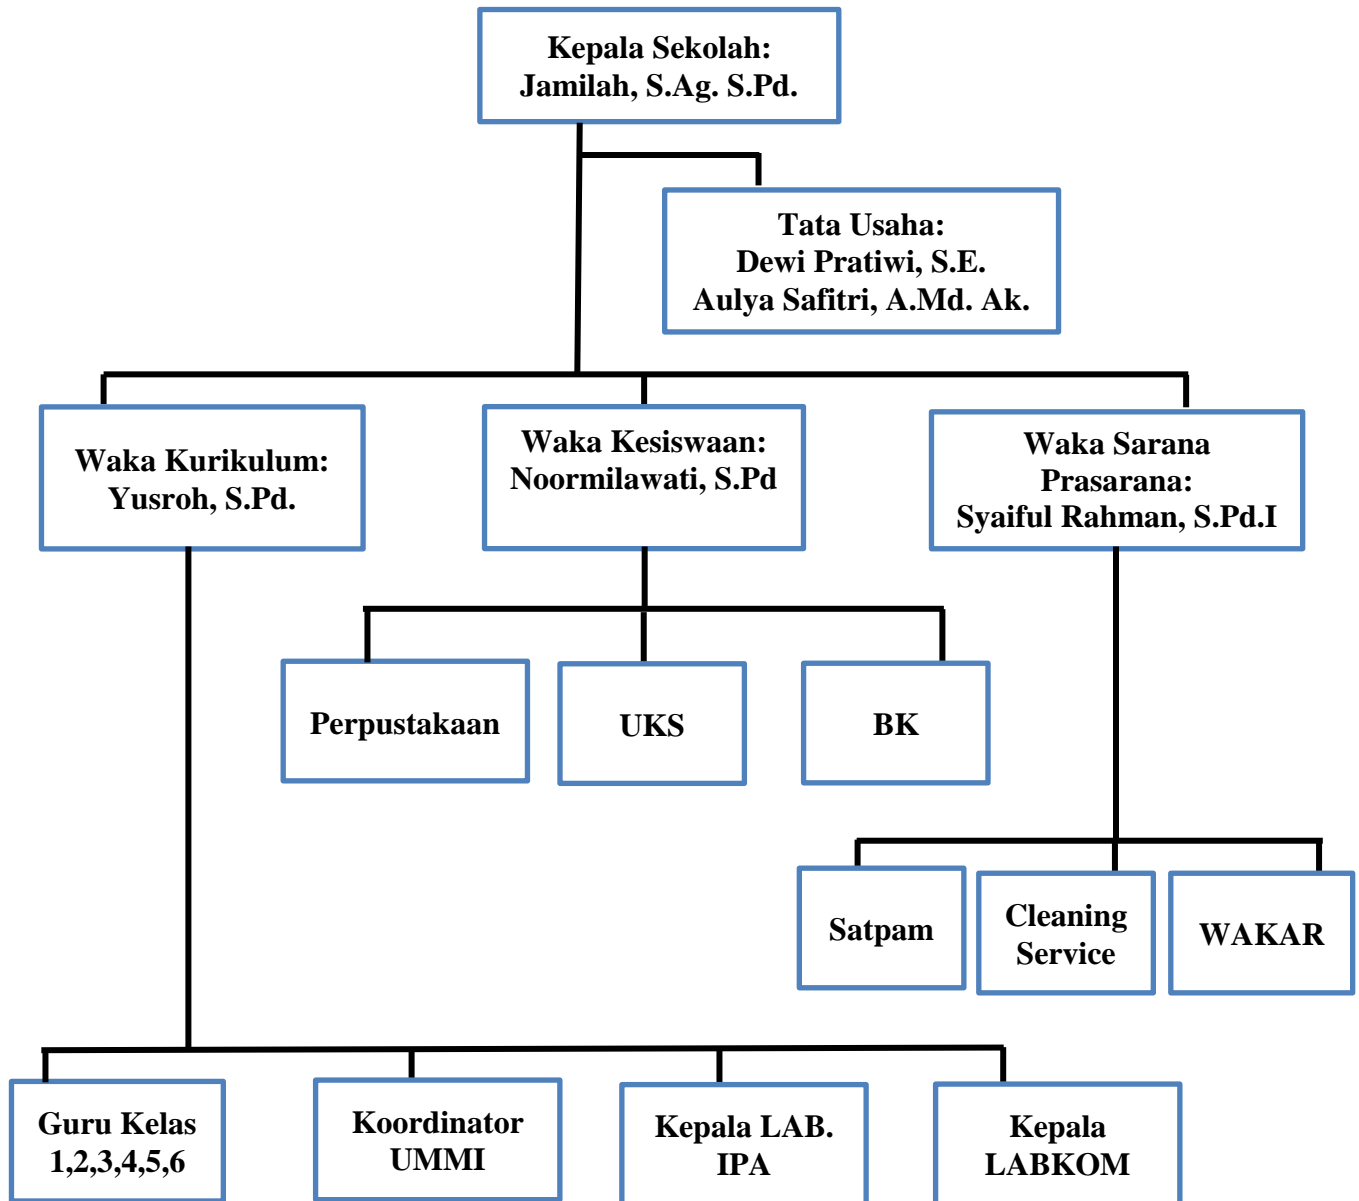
Kepala Sekolah:
Jamilah, S.Ag. S.Pd.

Tata Usaha:
Dewi Pratiwi, S.E.
Aulya Safitri, A.Md. Ak.

Waka Kurikulum:
Yusroh, S.Pd.

Waka Kesiswaan:
Noormilawati, S.Pd

Waka Sarana Prasarana:
Syaiful Rahman, S.Pd.I

Perpustakaan

UKS

BK

Satpam

Cleaning Service

WAKAR

Guru Kelas 1,2,3,4,5,6

Koordinator UMMI

Kepala LAB. IPA

Kepala LABKOM